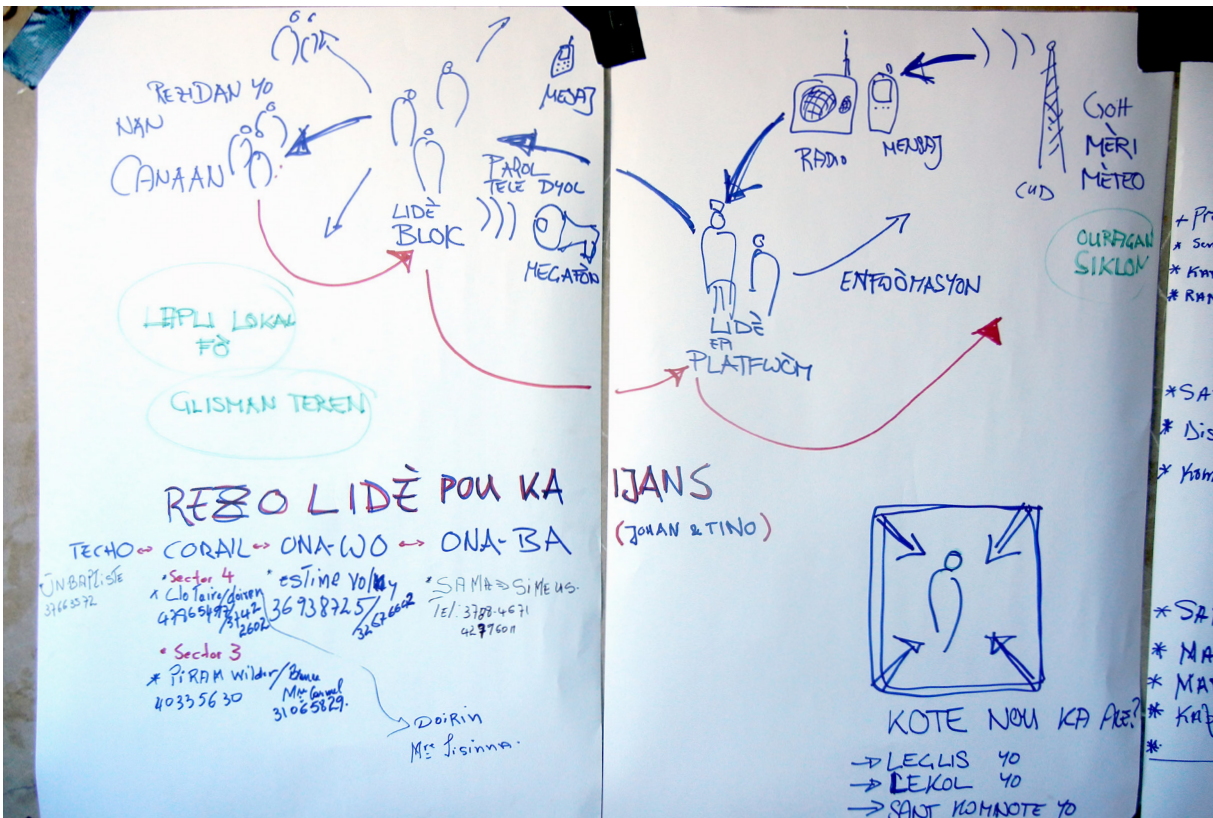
MESAJ

REZIDAN YO
NAN
CANAAN

PAROL
TELE DYOL

LIDÈ
BLOK

MEGAFÒN

RADIO MESAJ

GOH
MÈRI
MÈTEO

CUD

OURAGAN
SIKLON

LIDÈ
EN
PLATFWÒM

ENFÒMASYON

LEPLI LOKAL
FÒ

GLISMAN TEREN

REZO LIDÈ POU KA IJANS

(JOHAN & TINO)

TECHO ↔ CORAIL ↔ ONA-WO ↔ ONA-BA

JUNBAPTISTE
37663572

• Sector 4
* Clotaire/doiron
47765493/31422602

estime Vo/My
36938725/32676662

* SAMA ⇒ SIMEUS
Tel: 3788-4671
42776011

• Sector 3
* PIRAM Wilder/Bonne
40335630
Mr Conval
31065829.

Doirin
Mr Lisinna.

KOTE NOU KA ALE?

→ LEGLIS YO
→ LEKOL YO
→ SANT KOMINOTE YO

+ Pr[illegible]
* Se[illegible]
* Ka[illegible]
* Ra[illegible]

* SA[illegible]
* Dis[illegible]
* Kom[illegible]

* SA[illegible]
* MA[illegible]
* MA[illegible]
* Kaj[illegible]
*